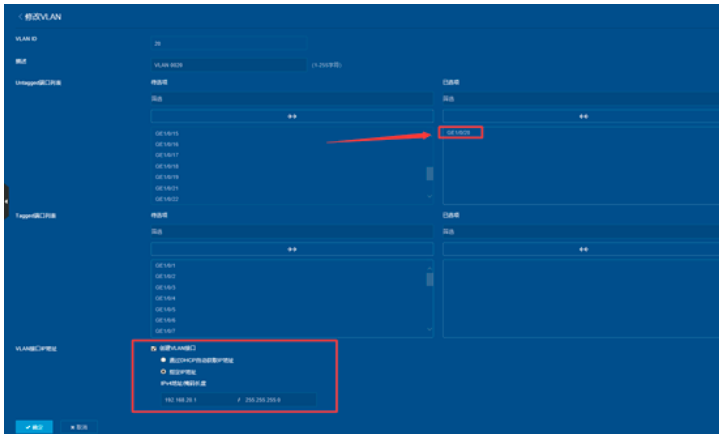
< 修改VLAN

VLAN ID
20

描述
VLAN 0020
(1-255字符)

Untagged端口列表
待选项
筛选
GE1/0/15
GE1/0/16
GE1/0/17
GE1/0/18
GE1/0/19
GE1/0/20
GE1/0/21
GE1/0/22

已选项
筛选
GE1/0/20

Tagged端口列表
待选项
筛选
GE1/0/1
GE1/0/2
GE1/0/3
GE1/0/4
GE1/0/5
GE1/0/6
GE1/0/7

已选项
筛选

VLAN接口IP地址
创建VLAN接口
通过DHCP自动获取IP地址
指定IP地址
IPv4地址/掩码长度
192.168.20.1 / 255.255.255.0

确定
取消